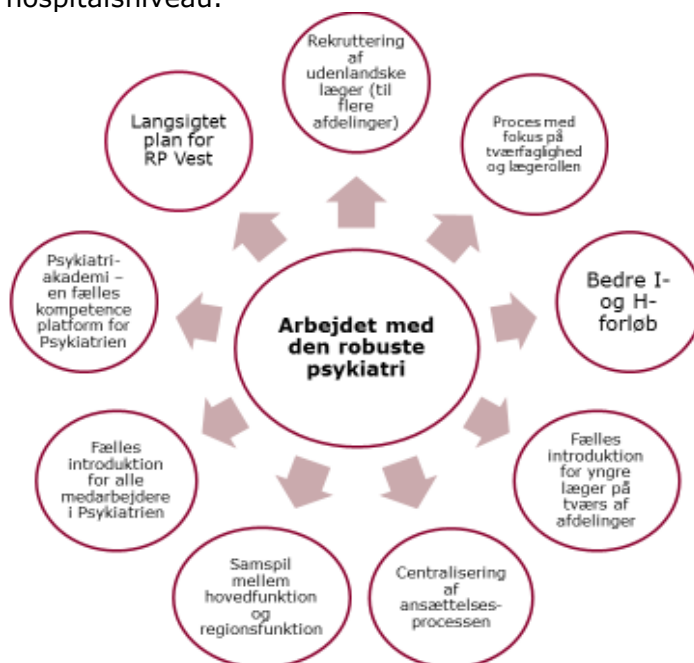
hospitalsniveau.

Arbejdet med den robuste psykiatri

Rekruttering af udenlandske læger (til flere afdelinger)

Proces med fokus på tværfaglighed og lægerollen

Bedre I- og H-forløb

Fælles introduktion for yngre læger på tværs af afdelinger

Centralisering af ansættelsesprocessen

Samspil mellem hovedfunktion og regionsfunktion

Fælles introduktion for alle medarbejdere i Psykiatrien

Psykiatri-akademi – en fælles kompetence platform for Psykiatrien

Langsigtet plan for RP Vest